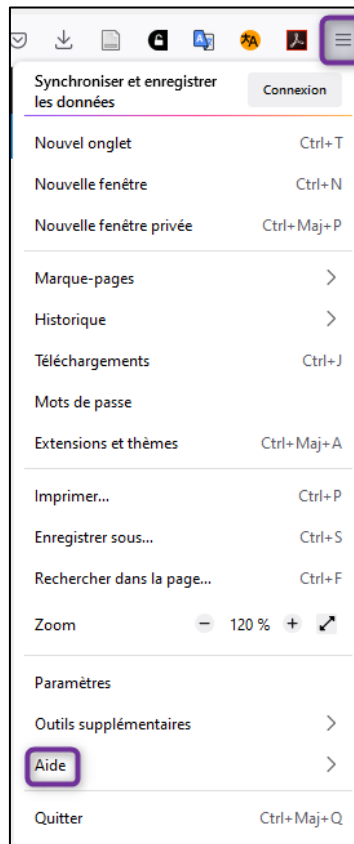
Synchroniser et enregistrer les données
Connexion

Nouvel onglet Ctrl+T
Nouvelle fenêtre Ctrl+N
Nouvelle fenêtre privée Ctrl+Maj+P

Marque-pages >
Historique >
Téléchargements Ctrl+J
Mots de passe
Extensions et thèmes Ctrl+Maj+A

Imprimer... Ctrl+P
Enregistrer sous... Ctrl+S
Rechercher dans la page... Ctrl+F
Zoom − 120 % +

Paramètres
Outils supplémentaires >
Aide >

Quitter Ctrl+Maj+Q